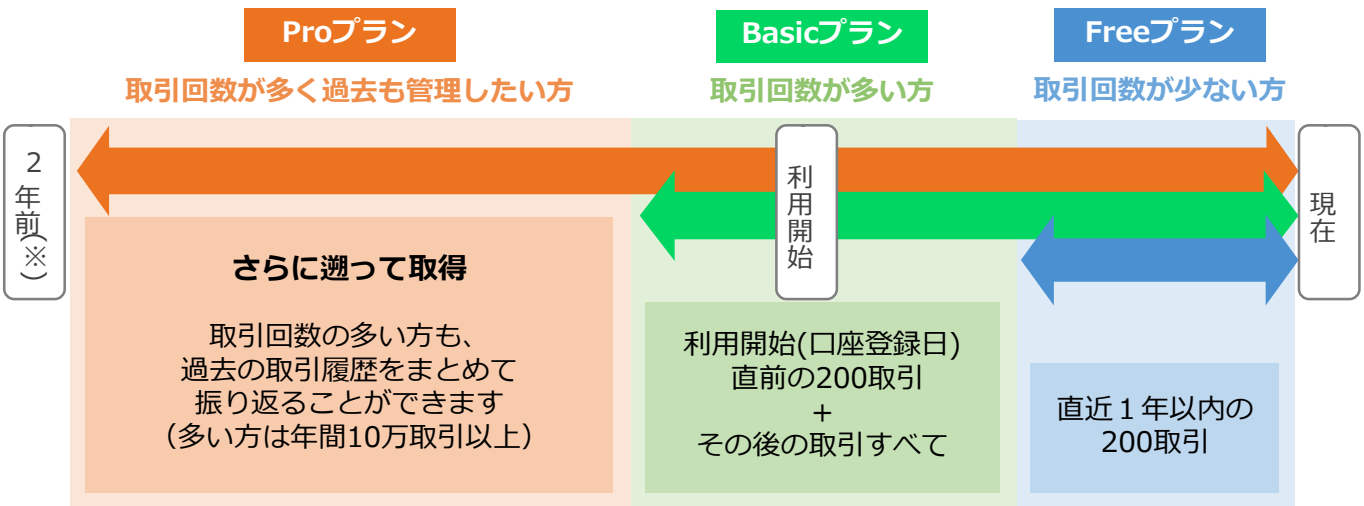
Proプラン
取引回数が多く過去も管理したい方

Basicプラン
取引回数が多い方

Freeプラン
取引回数が少ない方

2年前(※)

利用開始

現在

さらに遡って取得

取引回数の多い方も、過去の取引履歴をまとめて振り返ることができます（多い方は年間10万取引以上）

利用開始(口座登録日)直前の200取引
+
その後の取引すべて

直近１年以内の200取引